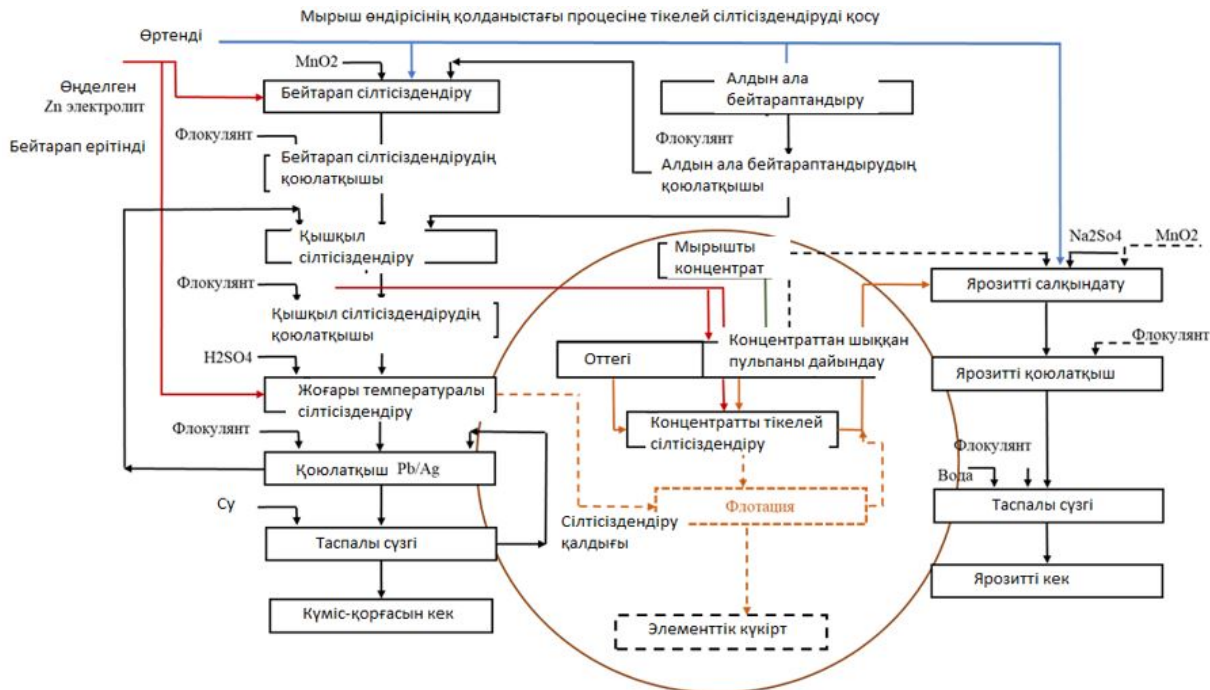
Мырыш өндірісінің қолданыстағы процесіне тікелей сілтісіздендіруді қосу

Өртенді

Өңделген Zn электролит

Бейтарап ерітінді

$MnO_2$

Бейтарап сілтісіздендіру

Алдын ала бейтараптандыру

Флокулянт

Бейтарап сілтісіздендірудің қоюлатқышы

Флокулянт

Алдын ала бейтараптандырудың қоюлатқышы

Қышқыл сілтісіздендіру

Флокулянт

Қышқыл сілтісіздендірудің қоюлатқышы

$H_2SO_4$

Жоғары температуралы сілтісіздендіру

Флокулянт

Қоюлатқыш Pb/Ag

Су

Таспалы сүзгі

Күміс-қорғасын кек

Мырышты концентрат

Оттегі

Концентраттан шыққан пульпаны дайындау

Концентратты тікелей сілтісіздендіру

Флотация

Сілтісіздендіру қалдығы

Элементтік күкірт

Na2So4

MnO2

Ярозитті салқындату

Флокулянт

Ярозитті қоюлатқыш

Флокулянт

Вода

Таспалы сүзгі

Ярозитті кек